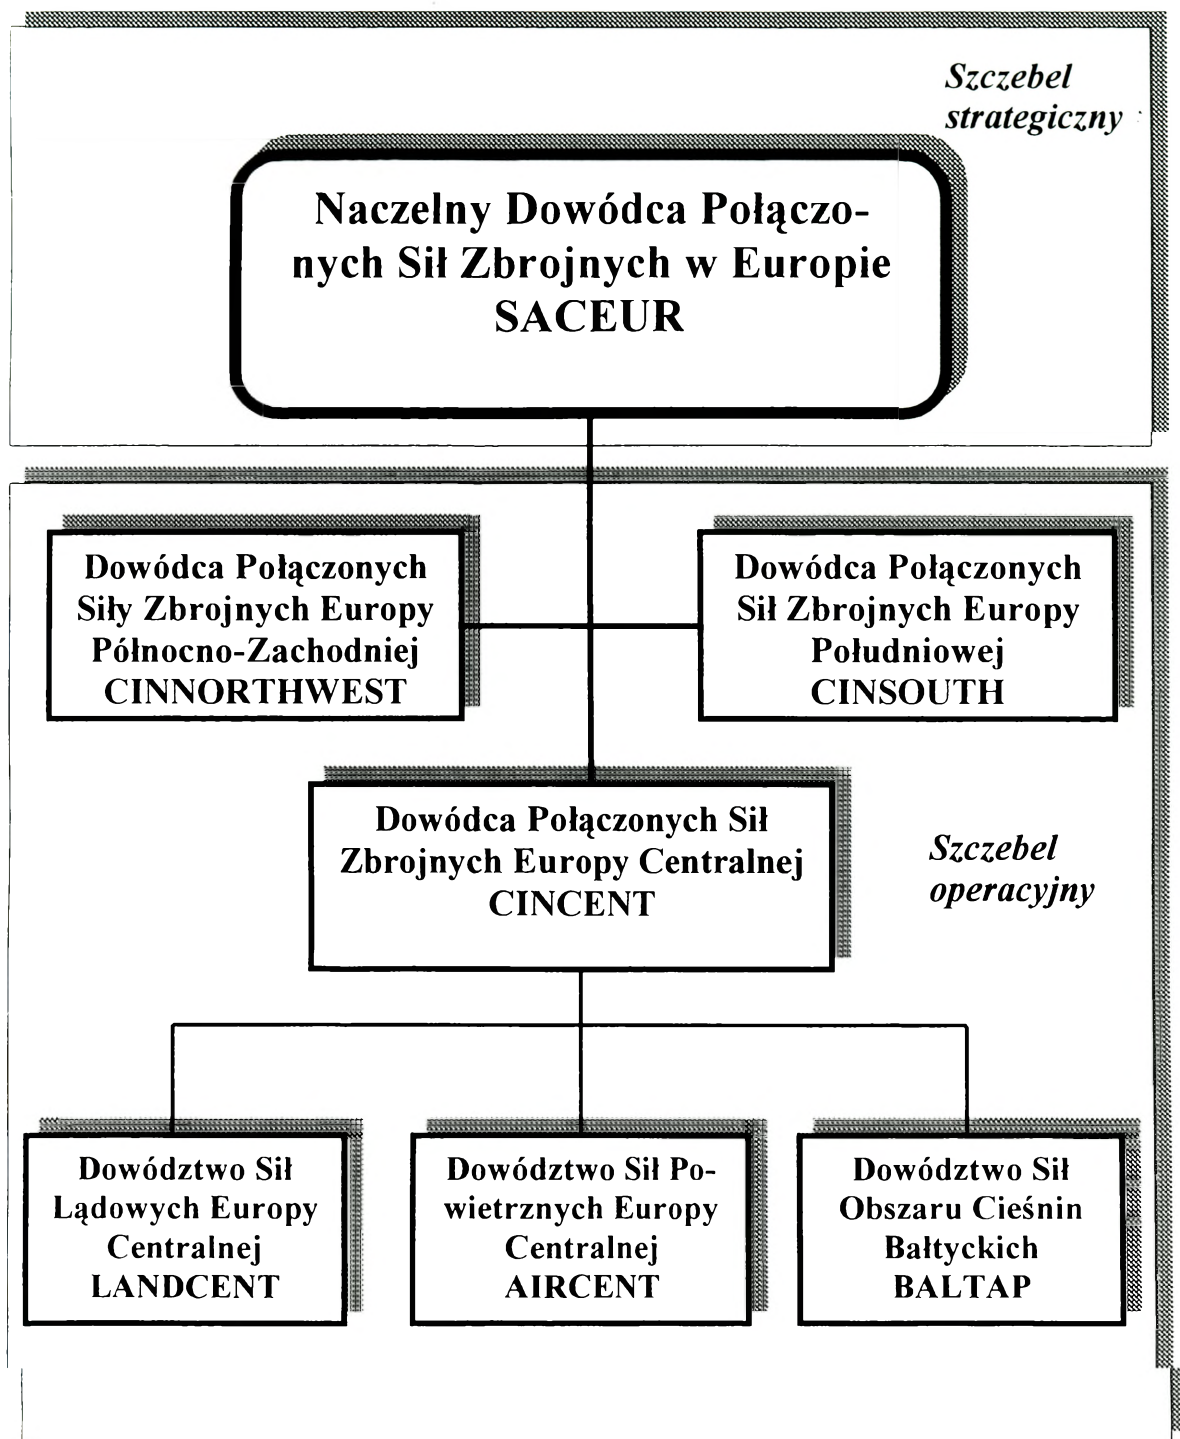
Szczebel strategiczny

Naczelny Dowódca Połączonych Sił Zbrojnych w Europie SACEUR

Dowódca Połączonych Siły Zbrojnych Europy Północno-Zachodniej CINNORTHWEST

Dowódca Połączonych Sił Zbrojnych Europy Południowej CINSOUTH

Dowódca Połączonych Sił Zbrojnych Europy Centralnej CINCENT

Szczebel operacyjny

Dowództwo Sił Lądowych Europy Centralnej LANDCENT

Dowództwo Sił Powietrznych Europy Centralnej AIRCENT

Dowództwo Sił Obszaru Cieśnin Bałtyckich BALTAP